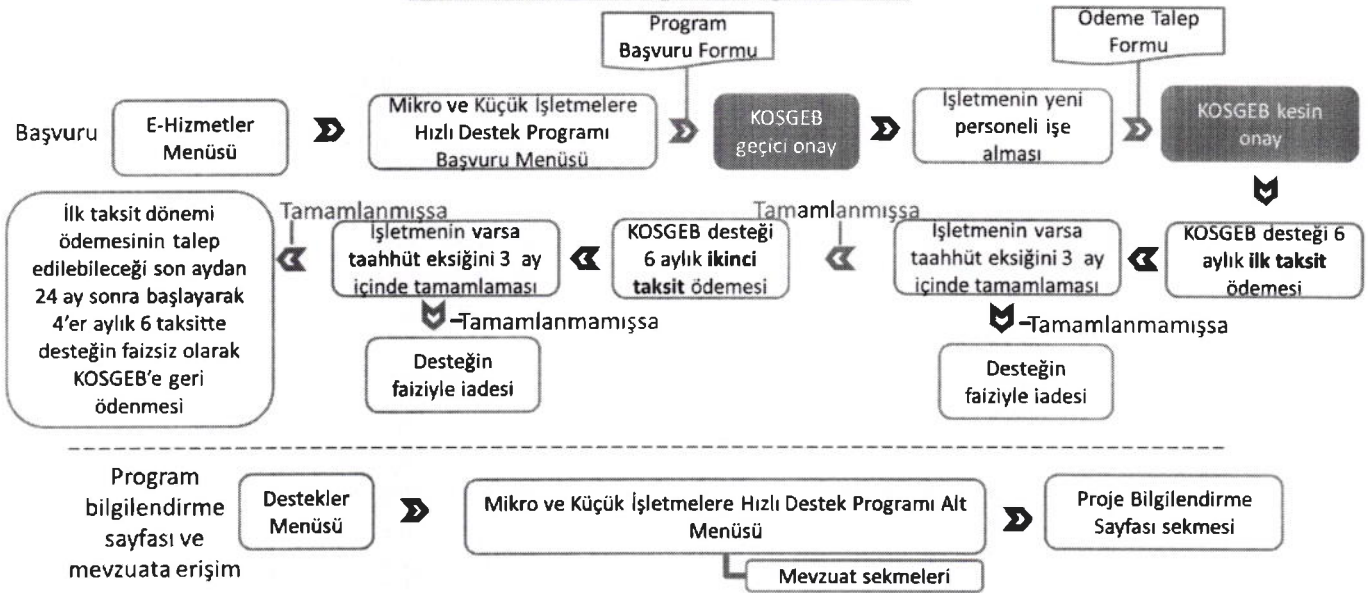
Program Başvuru Formu

Ödeme Talep Formu

Başvuru

E-Hizmetler Menüsü

Mikro ve Küçük İşletmelere Hızlı Destek Programı Başvuru Menüsü

KOSGEB geçici onay

İşletmenin yeni personeli işe alması

KOSGEB kesin onay

KOSGEB desteği 6 aylık **ilk taksit** ödemesi

İşletmenin varsa taahhüt eksiğini 3 ay içinde tamamlaması

Tamamlanmışsa

Tamamlanmamışsa

Desteğin faiziyle iadesi

KOSGEB desteği 6 aylık **ikinci taksit** ödemesi

İşletmenin varsa taahhüt eksiğini 3 ay içinde tamamlaması

Tamamlanmışsa

Tamamlanmamışsa

Desteğin faiziyle iadesi

İlk taksit dönemi ödemesinin talep edilebileceği son aydan 24 ay sonra başlayarak 4'er aylık 6 taksitte desteğin faizsiz olarak KOSGEB'e geri ödenmesi

Program bilgilendirme sayfası ve mevzuata erişim

Destekler Menüsü

Mikro ve Küçük İşletmelere Hızlı Destek Programı Alt Menüsü

Proje Bilgilendirme Sayfası sekmesi

Mevzuat sekmeleri